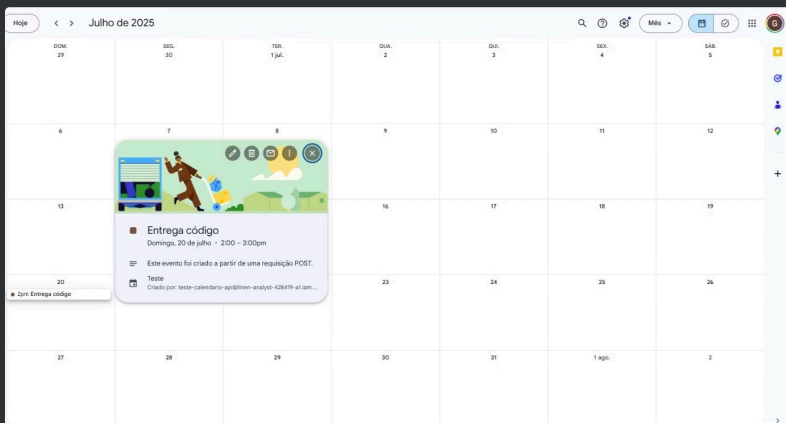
Hoje
Julho de 2025
Mês
G

| DOM. | SEG. | TER. | QUA. | QUI. | SEX. | SÁB. |
|---|---|---|---|---|---|---|
| 29 | 30 | 1 jul. | 2 | 3 | 4 | 5 |
| 6 | 7 | 8 | 9 | 10 | 11 | 12 |
| 13 | | | 16 | 17 | 18 | 19 |
| 20 2pm Entrega código | | | 23 | 24 | 25 | 26 |
| 27 | 28 | 29 | 30 | 31 | 1 ago. | 2 |

Entrega código
Domingo, 20 de julho · 2:00 – 3:00pm
Este evento foi criado a partir de uma requisição POST.
Teste
Criado por: teste-calendario-api@linen-analyst-428419-a1.iam...